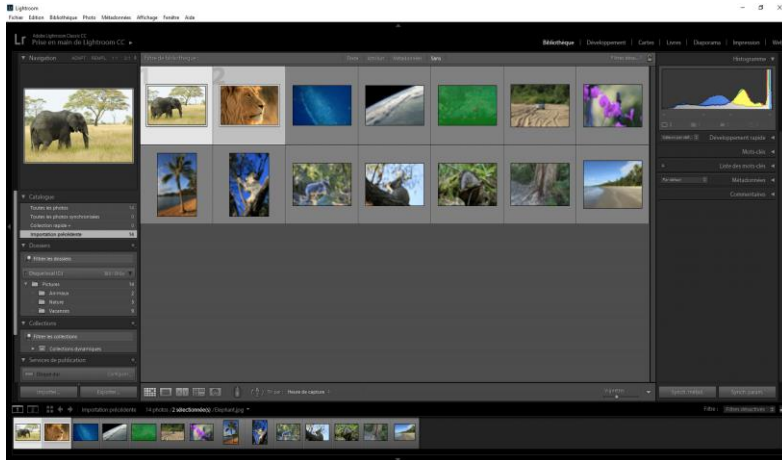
Lightroom
Fichier Edition Bibliothèque Photo Métadonnées Affichage Fenêtre Aide

Lr Adobe Lightroom Classic CC
Prise en main de Lightroom CC

Bibliothèque | Développement | Cartes | Livres | Diaporama | Impression | Web

Navigation

Catalogue
Toutes les photos 14
Toutes les photos synchronisées 0
Collection rapide + 0
Importation précédente 14

Dossiers
Filtrer les dossiers
Disque local (C:)
Pictures 14
Animaux 5
Nature 4
Vacances 5

Collections
Filtrer les collections
Collections dynamiques

Services de publication

Importer... Exporter...

Histogramme
Développement rapide
Mots-clés
Liste des mots-clés
Métadonnées
Commentaires

Trier par : Heure de capture

Synchr. métad. Synchr. param.

Importation précédente 14 photos / 2 sélectionnée(s) / Elephant.jpg

Filtre : Filtres désactivés